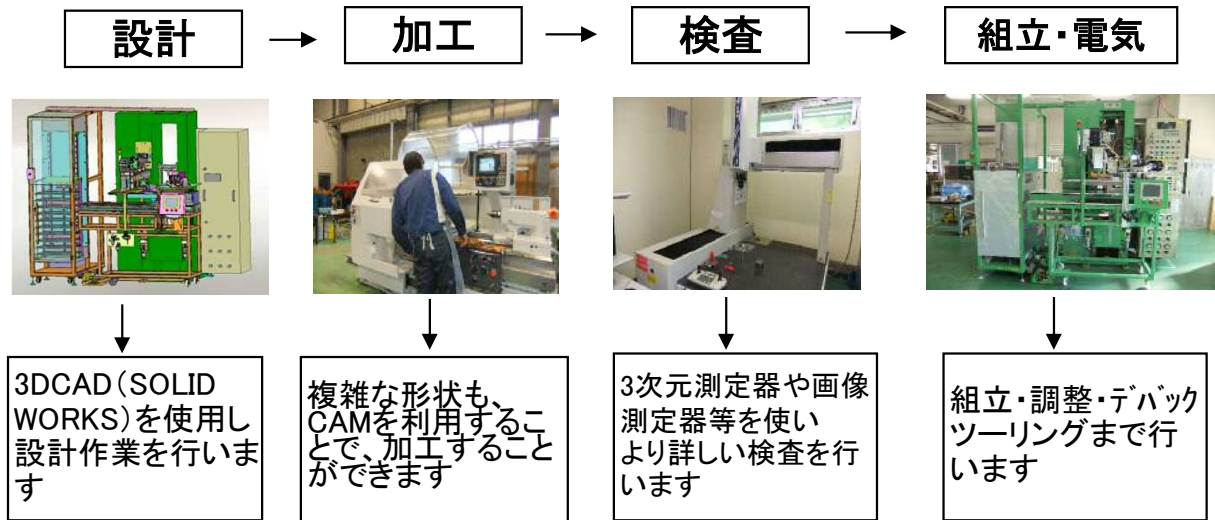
設計

加工

検査

組立・電気

3DCAD(SOLID WORKS)を使用し設計作業を行います

複雑な形状も、CAMを利用することで、加工することができます

3次元測定器や画像測定器等を使いより詳しい検査を行います

組立・調整・デバックツーリングまで行います